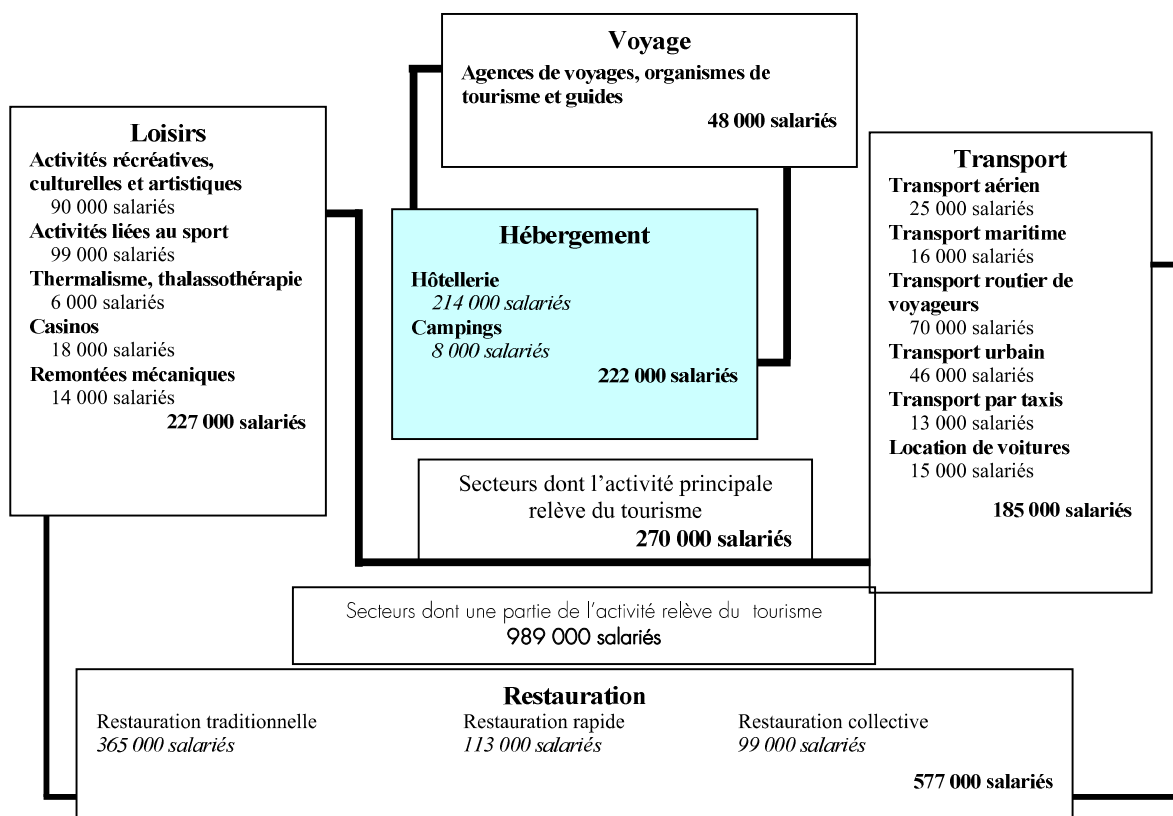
Voyage
Agences de voyages, organismes de tourisme et guides
48 000 salariés

Loisirs
Activités récréatives, culturelles et artistiques
90 000 salariés
Activités liées au sport
99 000 salariés
Thermalisme, thalassothérapie
6 000 salariés
Casinos
18 000 salariés
Remontées mécaniques
14 000 salariés
227 000 salariés

Hébergement
Hôtellerie
214 000 salariés
Campings
8 000 salariés
222 000 salariés

Transport
Transport aérien
25 000 salariés
Transport maritime
16 000 salariés
Transport routier de voyageurs
70 000 salariés
Transport urbain
46 000 salariés
Transport par taxis
13 000 salariés
Location de voitures
15 000 salariés
185 000 salariés

Secteurs dont l'activité principale relève du tourisme
270 000 salariés

Secteurs dont une partie de l'activité relève du tourisme
989 000 salariés

Restauration
Restauration traditionnelle
365 000 salariés
Restauration rapide
113 000 salariés
Restauration collective
99 000 salariés
577 000 salariés